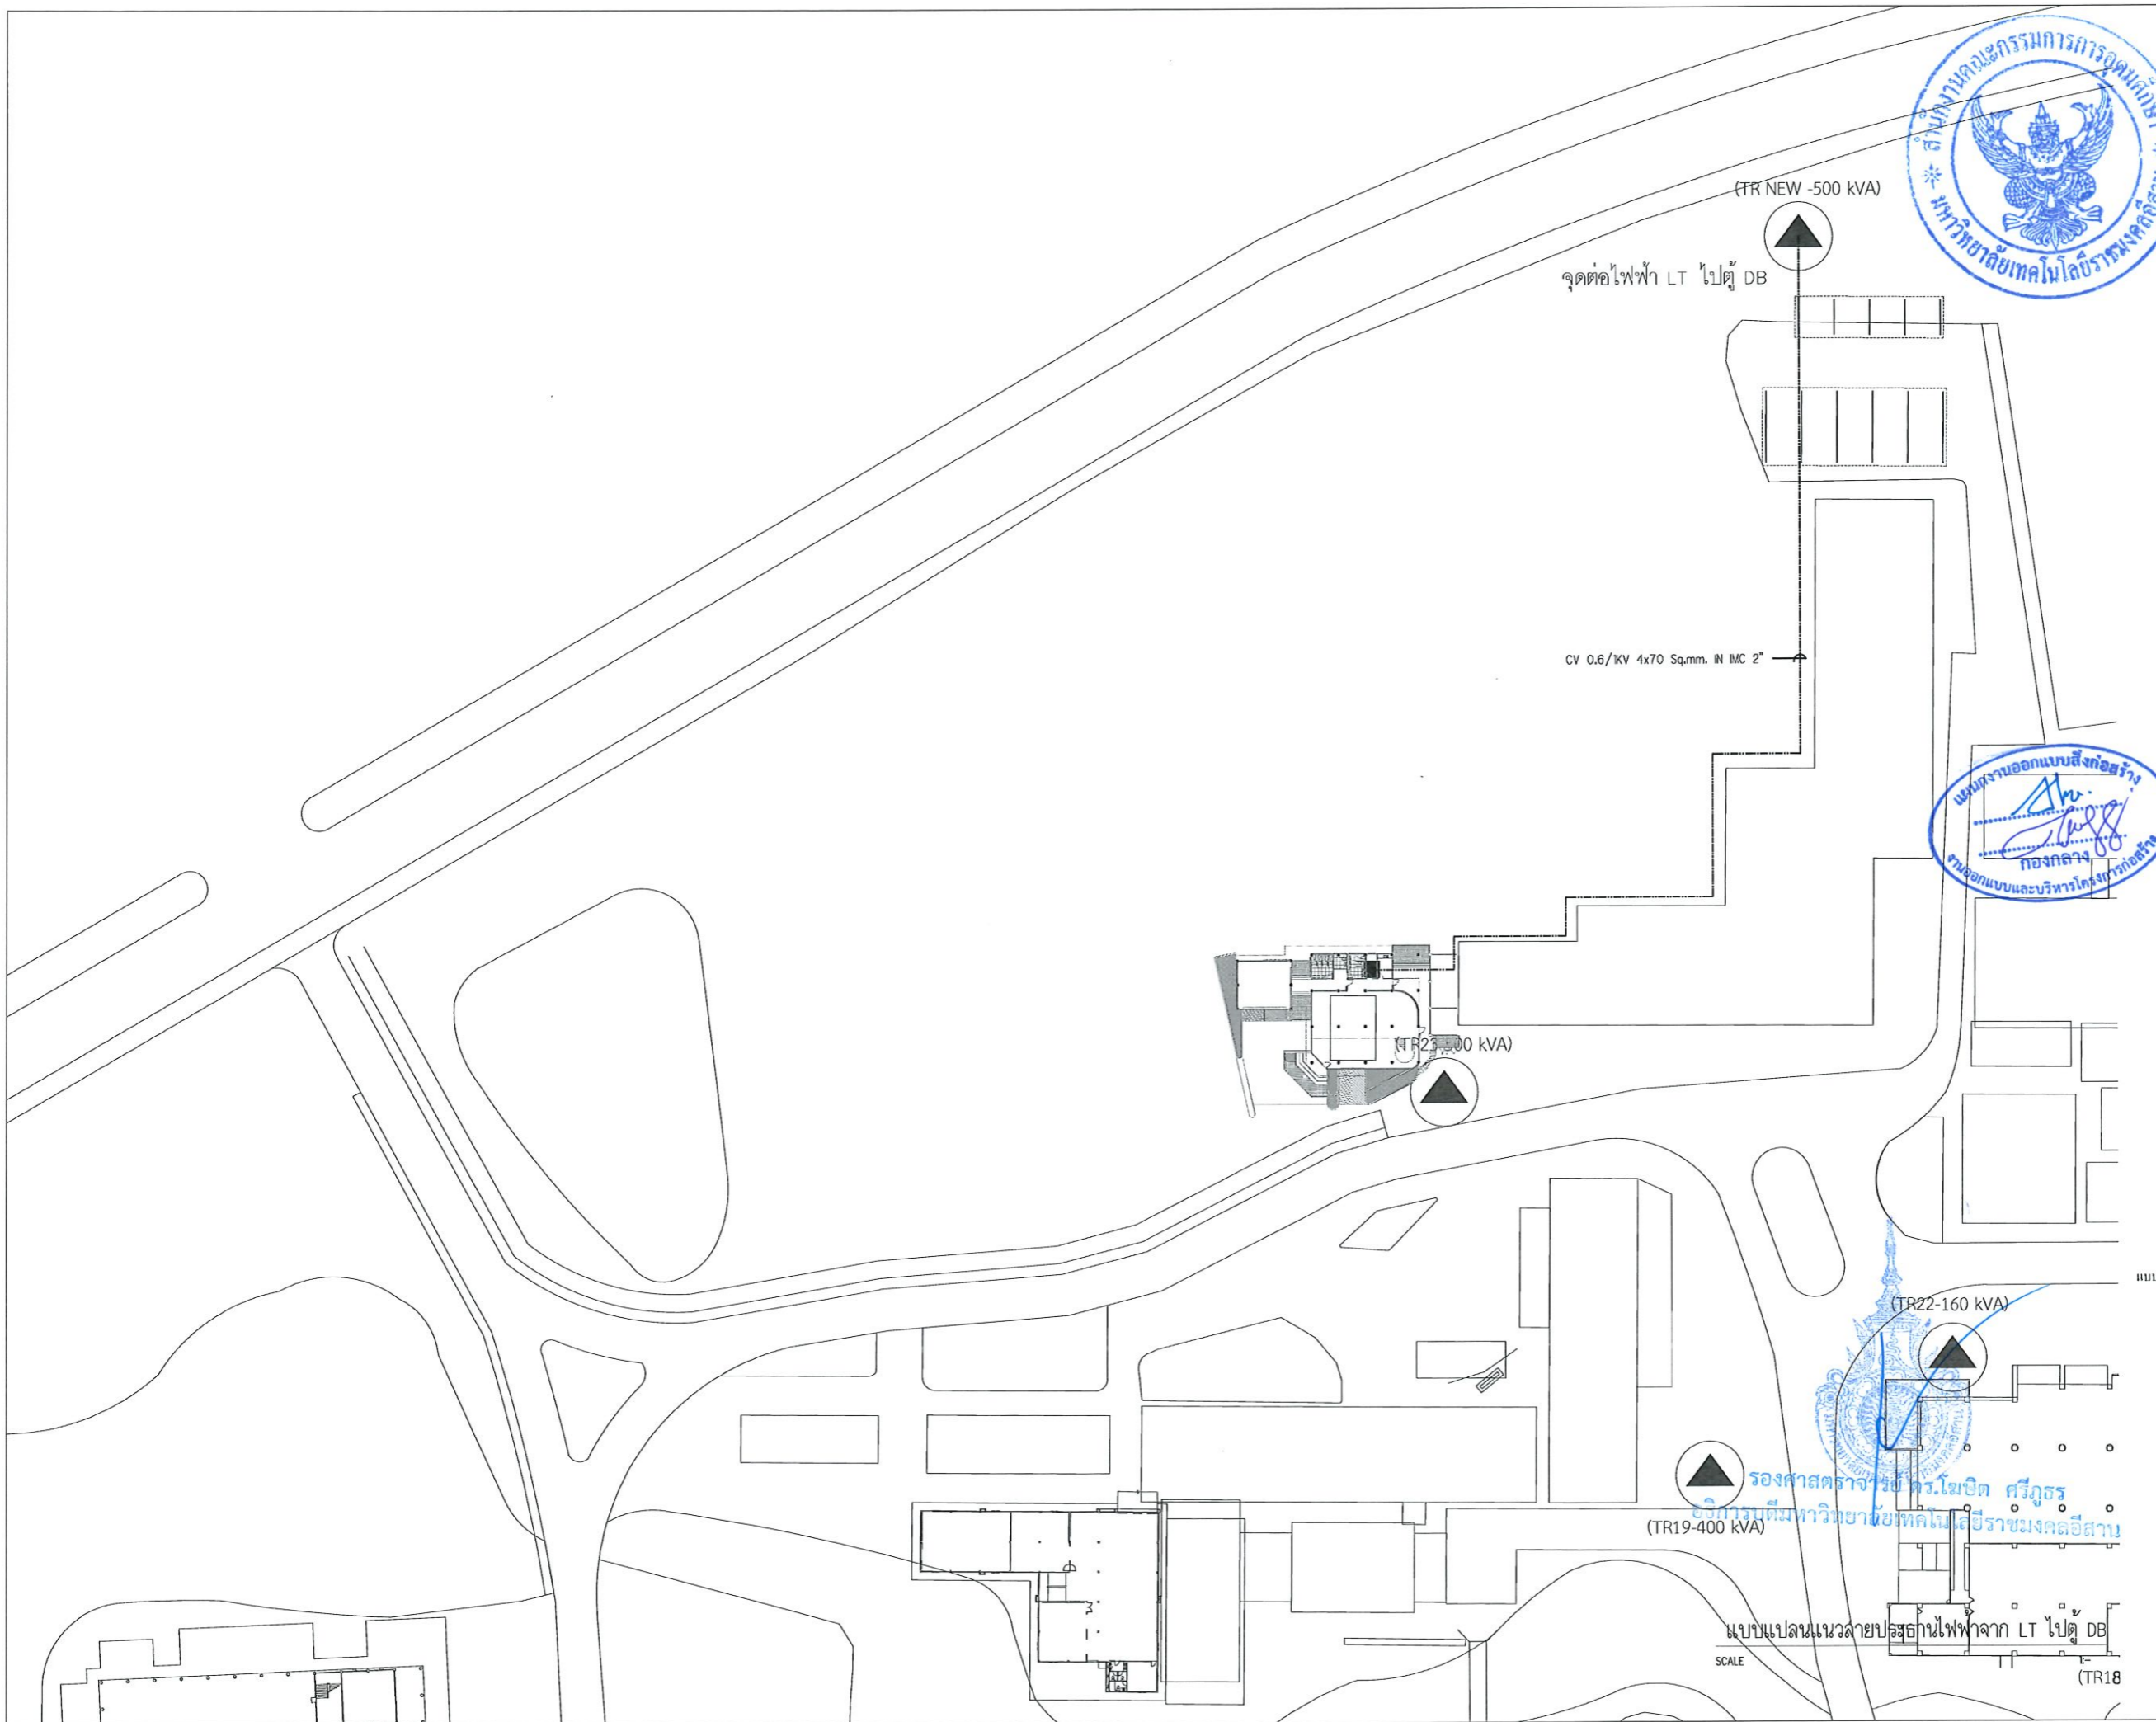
สำนักงานคณะกรรมการการอุดมศึกษา
มหาวิทยาลัยเทคโนโลยีราชมงคลอีสาน

(TR NEW -500 kVA)

จุดต่อไฟฟ้า LT ไปตู้ DB

CV 0.6/1KV 4x70 Sq.mm. IN IMC 2"

แผนกงานออกแบบสิ่งก่อสร้าง
กองกลาง
งานออกแบบและบริหารโครงการก่อสร้าง

(TR23-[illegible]00 kVA)

แบบ

(TR22-160 kVA)

รองศาสตราจารย์ ดร.โฆษิต ศรีภูธร
อธิการบดีมหาวิทยาลัยเทคโนโลยีราชมงคลอีสาน

(TR19-400 kVA)

แบบแปลนแนวสายประธานไฟฟ้าจาก LT ไปตู้ DB

SCALE

(TR18